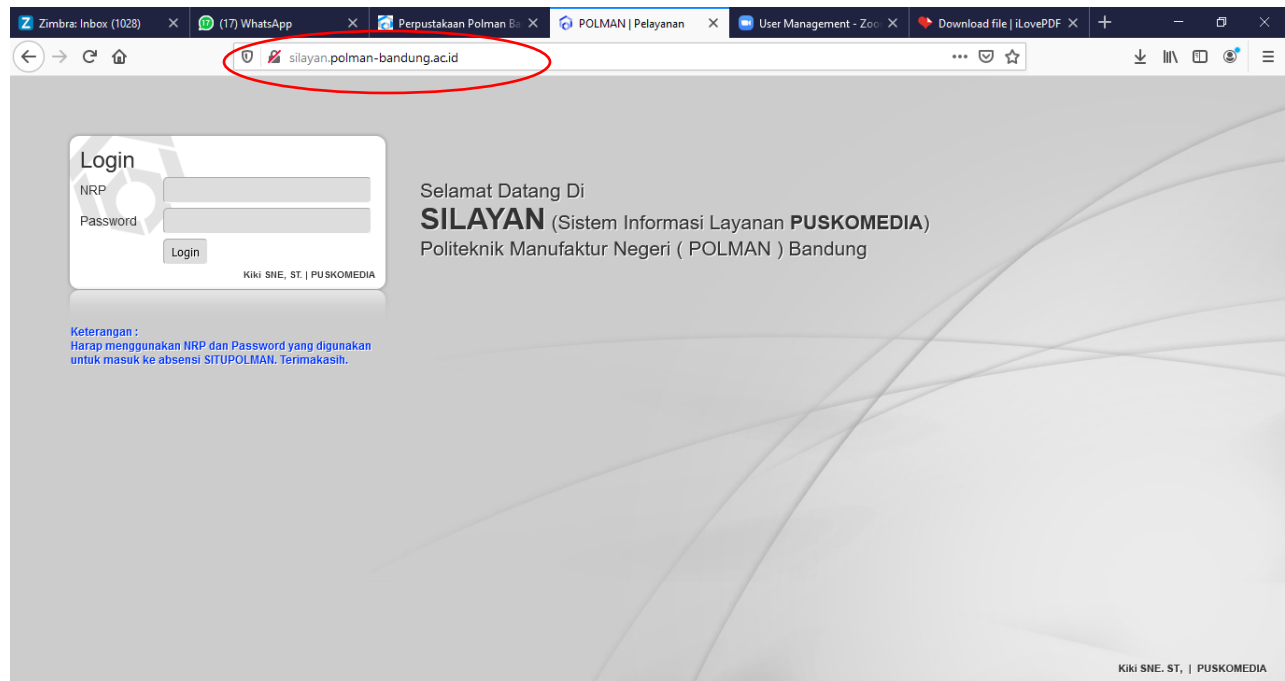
Zimbra: Inbox (1028)
(17) WhatsApp
Perpustakaan Polman Ba
POLMAN | Pelayanan
User Management - Zoo
Download file | iLovePDF

silayan.polman-bandung.ac.id

Login
NRP
Password
Login
Kiki SNE, ST. | PUSKOMEDIA

Keterangan :
Harap menggunakan NRP dan Password yang digunakan untuk masuk ke absensi SITUPOLMAN. Terimakasih.

Selamat Datang Di
SILAYAN (Sistem Informasi Layanan PUSKOMEDIA)
Politeknik Manufaktur Negeri ( POLMAN ) Bandung

Kiki SNE. ST, | PUSKOMEDIA